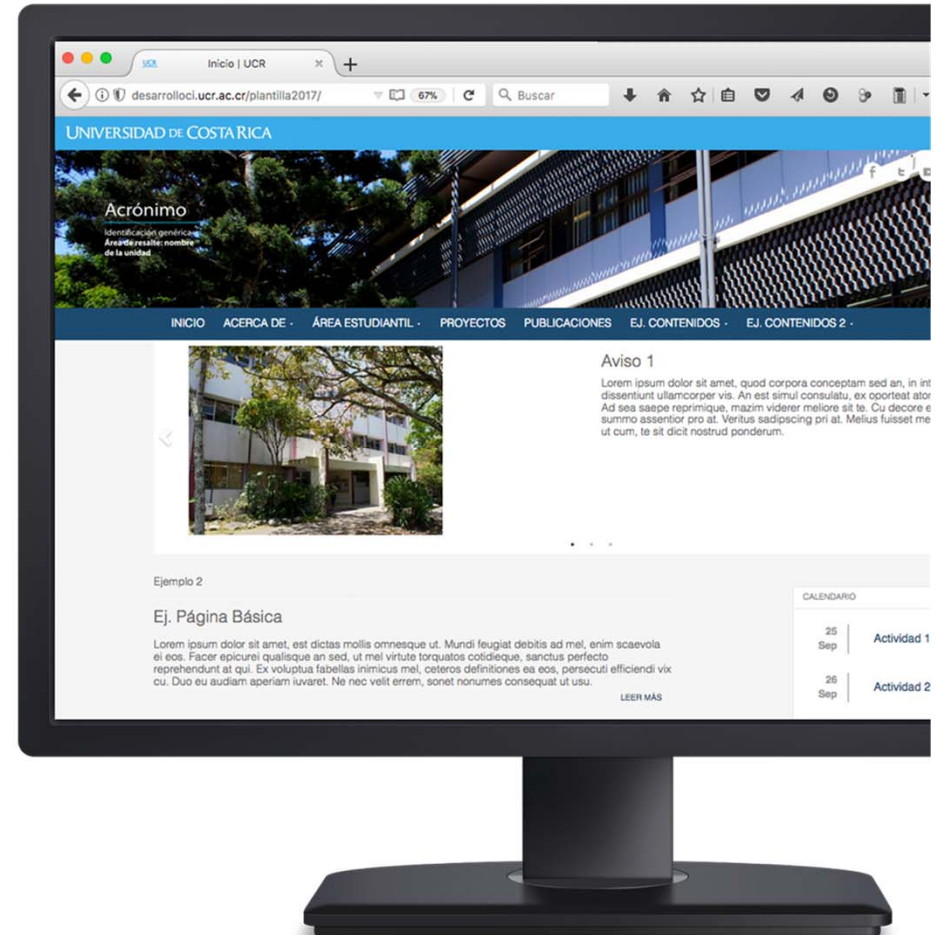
UCR Inicio | UCR × +

desarrolloci.ucr.ac.cr/plantilla2017/ 67% Buscar

UNIVERSIDAD DE COSTA RICA

Acrónimo
Identificación genérica
Área de resalte: nombre de la unidad

INICIO ACERCA DE · ÁREA ESTUDIANTIL · PROYECTOS PUBLICACIONES EJ. CONTENIDOS · EJ. CONTENIDOS 2 ·

Aviso 1
Lorem ipsum dolor sit amet, quod corpora conceptam sed an, in int dissentiunt ullamcorper vis. An est simul consulatu, ex oporteat ator Ad sea saepe reprimique, mazim viderer meliore sit te. Cu decore e summo assentior pro at. Veritus sadipscing pri at. Melius fuisset me ut cum, te sit dicit nostrud ponderum.

Ejemplo 2

Ej. Página Básica
Lorem ipsum dolor sit amet, est dictas mollis omnesque ut. Mundi feugiat debitis ad mel, enim scaevola ei eos. Facer epicurei qualisque an sed, ut mel virtute torquatos cotidieque, sanctus perfecto reprehendunt at qui. Ex voluptua fabellas inimicus mel, ceteros definitiones ea eos, persecuti efficiendi vix cu. Duo eu audiam aperiam iuvaret. Ne nec velit errem, sonet nonumes consequat ut usu.

LEER MÁS

CALENDARIO
25 Sep Actividad 1
26 Sep Actividad 2